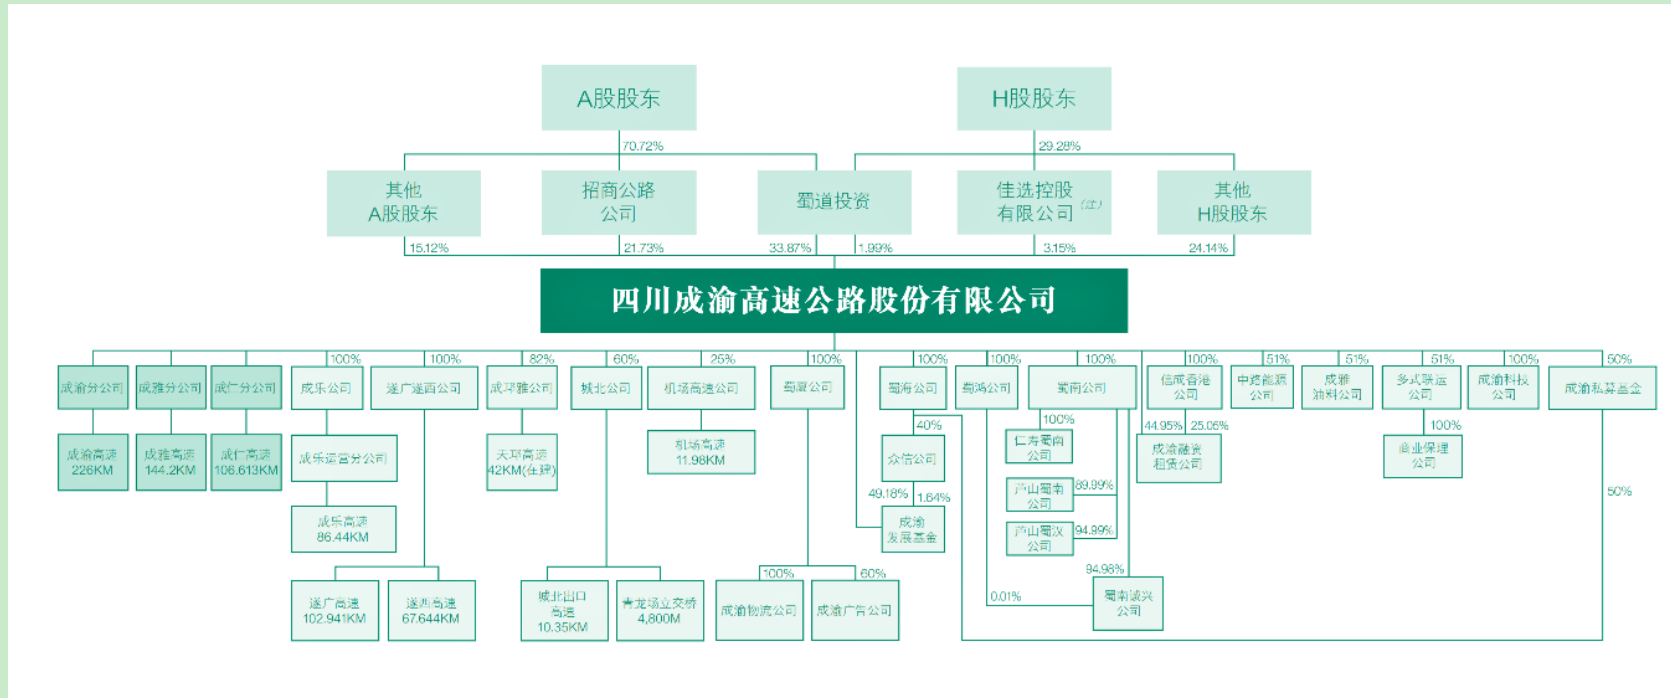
A股股东

H股股东

70.72%

29.28%

其他 A股股东

招商公路 公司

蜀道投资

佳选控股 有限公司 (注)

其他 H股股东

15.12%

21.73%

33.87%

1.99%

3.15%

24.14%

四川成渝高速公路股份有限公司

100%
100%
82%
60%
25%
100%
100%
100%
100%
100%
51%
51%
51%
100%
50%

成渝分公司

成雅分公司

成仁分公司

成乐公司

遂广遂西公司

成邛雅公司

城北公司

机场高速公司

蜀夏公司

蜀海公司

蜀鸿公司

蜀南公司

信成香港 公司

中路能源 公司

成雅 油料公司

多式联运 公司

成渝科技 公司

成渝私募基金

成渝高速 226KM

成雅高速 144.2KM

成仁高速 106.613KM

成乐运营分公司

天邛高速 42KM(在建)

机场高速 11.98KM

40%

众信公司

100%

仁寿蜀南 公司

44.95%

25.05%

成渝融资 租赁公司

100%

商业保理 公司

成乐高速 86.44KM

49.18%

1.64%

成渝 发展基金

芦山蜀南 公司

89.99%

芦山蜀汉 公司

94.99%

50%

94.98%

遂广高速 102.941KM

遂西高速 67.644KM

城北出口 高速 10.35KM

青龙场立交桥 4,800M

100%

60%

成渝物流公司

成渝广告公司

0.01%

蜀南诚兴 公司